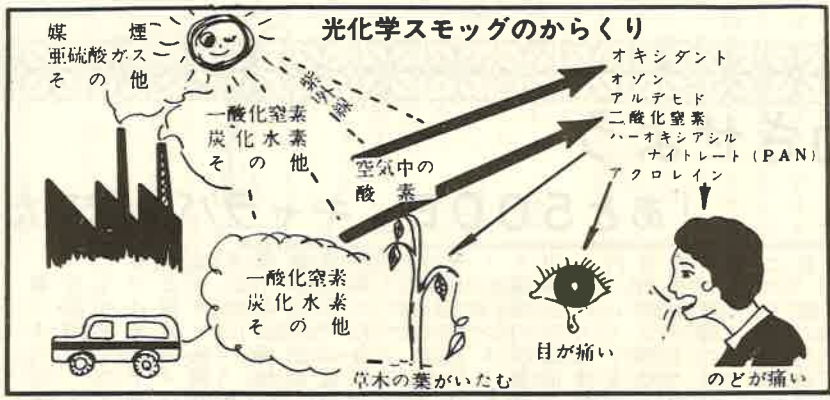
光化学スモッグのからくり

媒　煙
亜硫酸ガス
そ の 他

紫外線

一酸化窒素
炭化水素
そ の 他

空気中の
酸　素

一酸化窒素
炭化水素
そ の 他

オキシダント
オゾン
アルデヒド
二酸化窒素
パーオキシアシル
ナイトレート（PAN）
アクロレイン

目が痛い

草木の葉がいたむ

のどが痛い